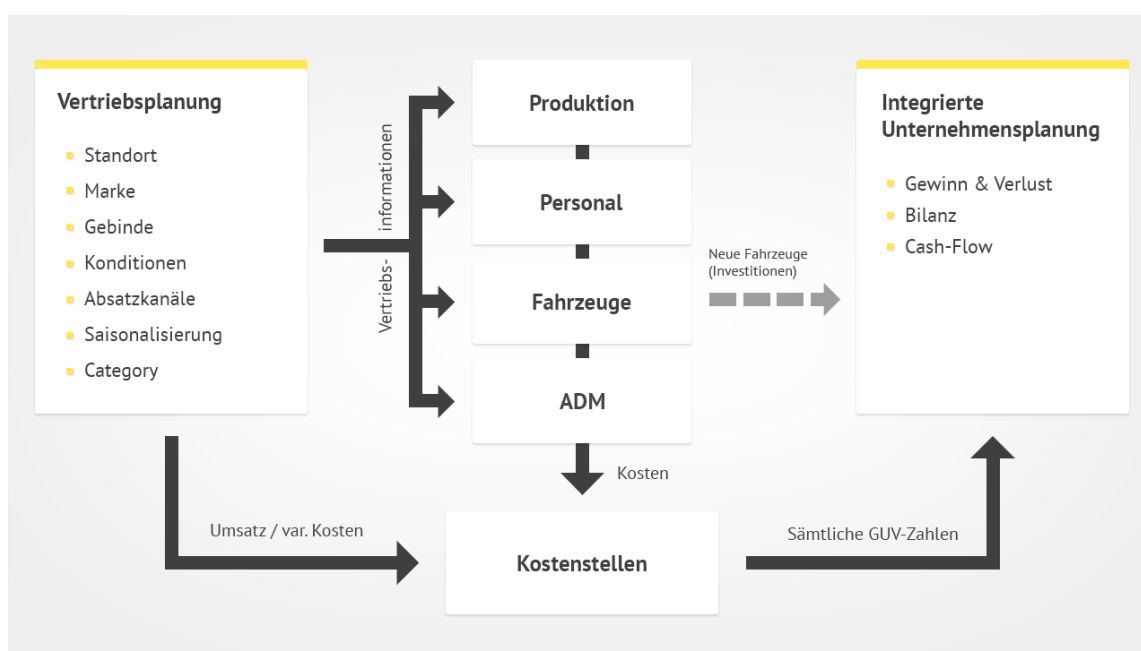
Vertriebsplanung

- Standort
- Marke
- Gebinde
- Konditionen
- Absatzkanäle
- Saisonalisierung
- Category

Vertriebs- informationen

Produktion

Personal

Fahrzeuge

ADM

Neue Fahrzeuge (Investitionen)

Integrierte Unternehmensplanung

- Gewinn & Verlust
- Bilanz
- Cash-Flow

Kosten

Umsatz / var. Kosten

Kostenstellen

Sämtliche GUV-Zahlen